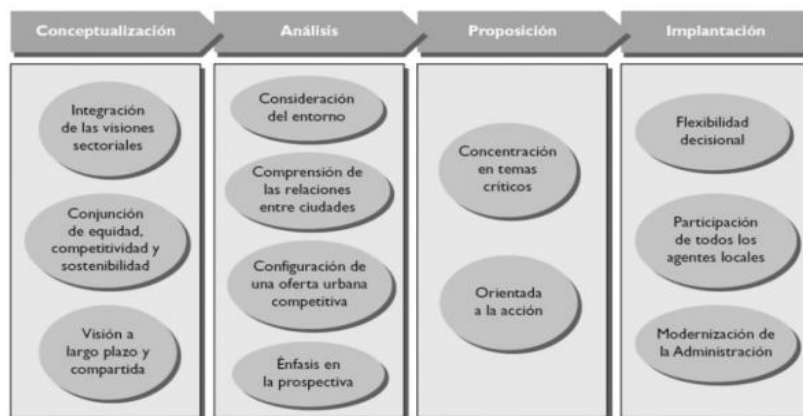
Conceptualización

Integración de las visiones sectoriales

Conjunción de equidad, competitividad y sostenibilidad

Visión a largo plazo y compartida

Análisis

Consideración del entorno

Comprensión de las relaciones entre ciudades

Configuración de una oferta urbana competitiva

Énfasis en la prospectiva

Proposición

Concentración en temas críticos

Orientada a la acción

Implantación

Flexibilidad decisional

Participación de todos los agentes locales

Modernización de la Administración